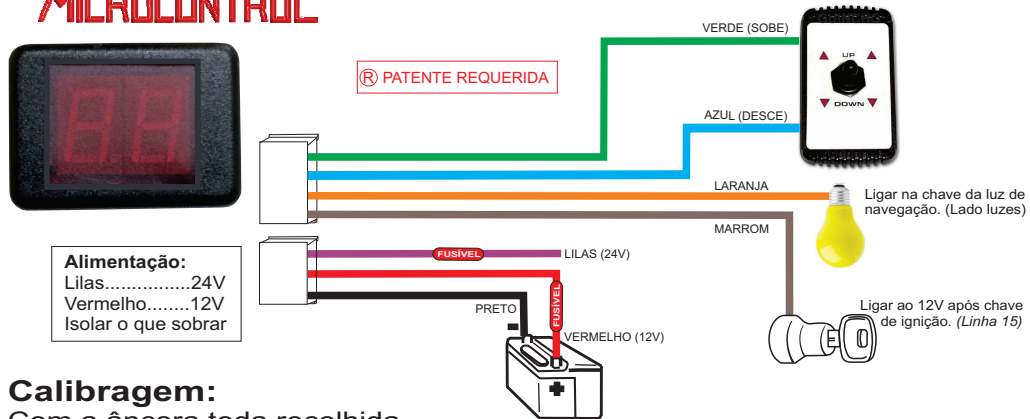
MICROCONTROL

Ⓡ PATENTE REQUERIDA

VERDE (SOBE)

UP

DOWN

AZUL (DESCE)

LARANJA

Ligar na chave da luz de navegação. (Lado luzes)

MARROM

Alimentação:
Lilas................24V
Vermelho........12V
Isolar o que sobrar

FUSÍVEL

LILAS (24V)

FUSÍVEL

PRETO

VERMELHO (12V)

Ligar ao 12V após chave de ignição. (Linha 15)

Calibragem:
Com a âncora toda recolhida